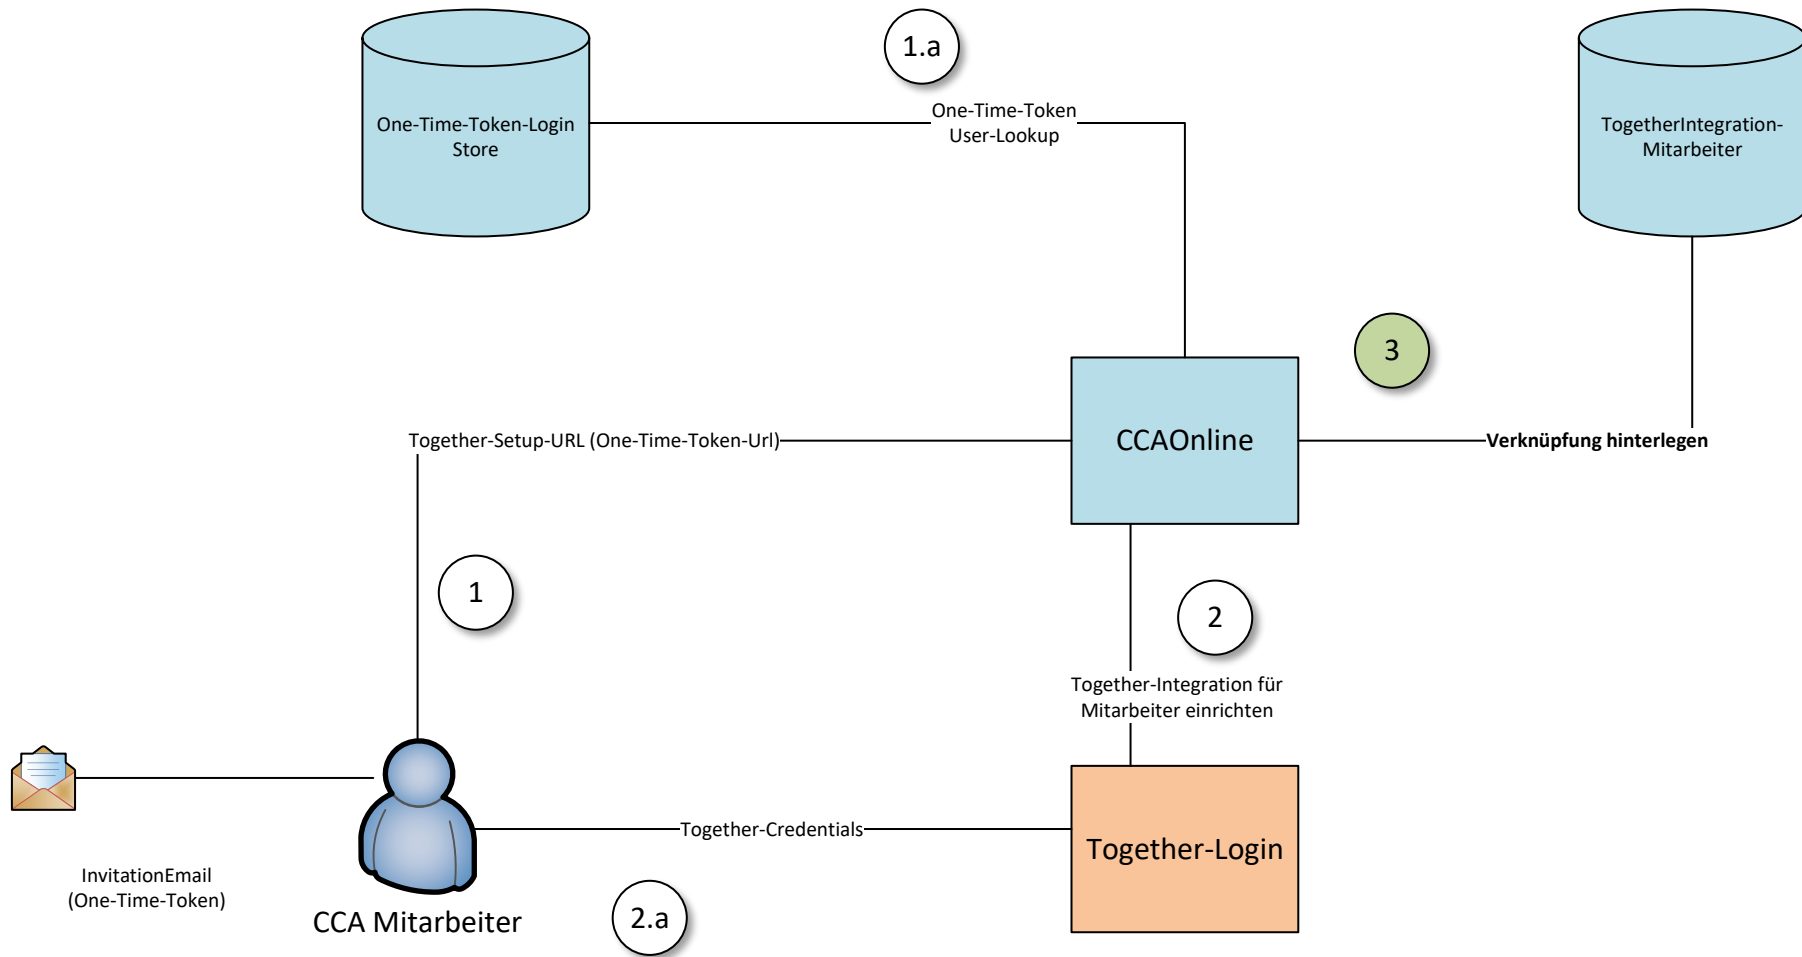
One-Time-Token-Login Store

1.a

One-Time-Token User-Lookup

TogetherIntegration-Mitarbeiter

3

Together-Setup-URL (One-Time-Token-Url)

CCAOnline

Verknüpfung hinterlegen

1

2

Together-Integration für Mitarbeiter einrichten

Together-Credentials

Together-Login

InvitationEmail (One-Time-Token)

CCA Mitarbeiter

2.a